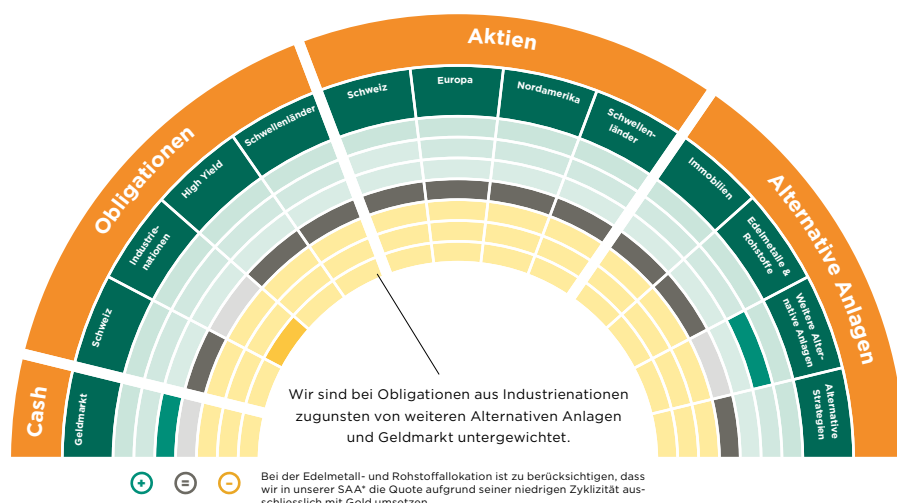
Aktien

Obligationen

Alternative Anlagen

Cash

Schweiz

Europa

Nordamerika

Schwellenländer

Schwellenländer

High Yield

Industrienationen

Schweiz

Geldmarkt

Immobilien

Edelmetalle & Rohstoffe

Weitere Alternative Anlagen

Alternative Strategien

Wir sind bei Obligationen aus Industrienationen zugunsten von weiteren Alternativen Anlagen und Geldmarkt untergewichtet.

+ = −

Bei der Edelmetall- und Rohstoffallokation ist zu berücksichtigen, dass wir in unserer SAA* die Quote aufgrund seiner niedrigen Zyklizität ausschliesslich mit Gold umsetzen.